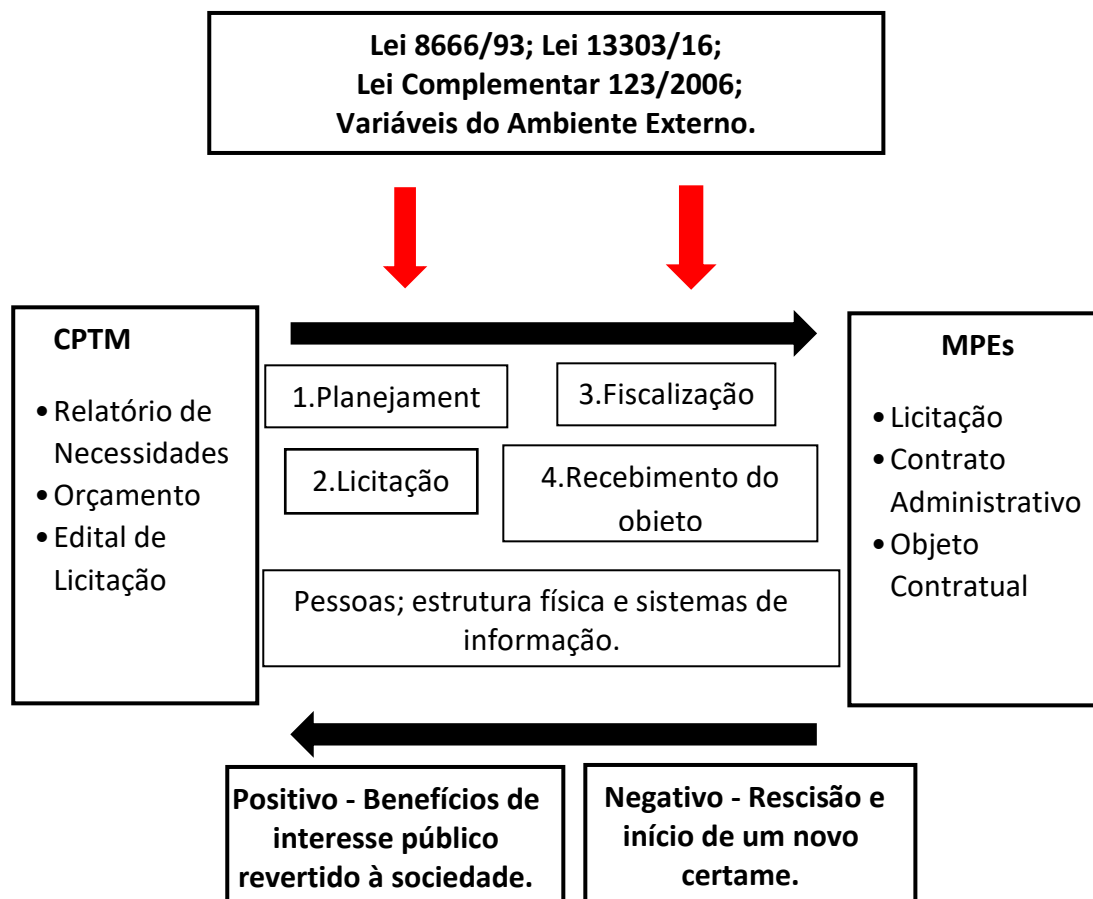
Lei 8666/93; Lei 13303/16;
Lei Complementar 123/2006;
Variáveis do Ambiente Externo.

CPTM

• Relatório de Necessidades
• Orçamento
• Edital de Licitação

1.Planejament

3.Fiscalização

2.Licitação

4.Recebimento do obieto

Pessoas; estrutura física e sistemas de informação.

MPEs

• Licitação
• Contrato Administrativo
• Objeto Contratual

Positivo - Benefícios de interesse público revertido à sociedade.

Negativo - Rescisão e início de um novo certame.